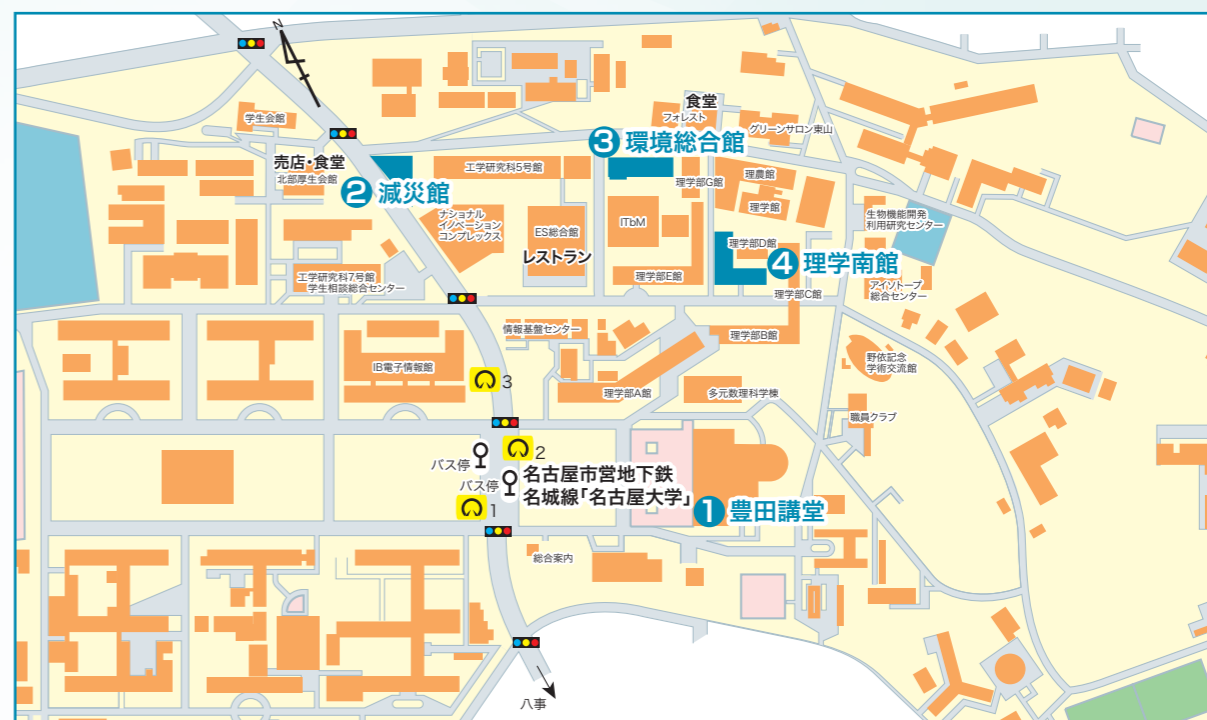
N

学生会館

売店・食堂
北部厚生会館

2 減災館

工学研究科5号館

3 環境総合館

食堂
フォレスト

グリーンサロン東山

理学部G館

理農館

理学館

生物機能開発利用研究センター

ナショナルイノベーションコンプレックス

ES総合館

ITbM

理学部D館

4 理学南館

レストラン

理学部E館

工学研究科7号館
学生相談総合センター

理学部C館

アイソトープ総合センター

情報基盤センター

理学部B館

IB電子情報館

野依記念学術交流館

3

理学部A館

多元数理科学棟

職員クラブ

2

バス停

名古屋市営地下鉄
名城線「名古屋大学」

バス停

1

1 豊田講堂

総合案内

八事